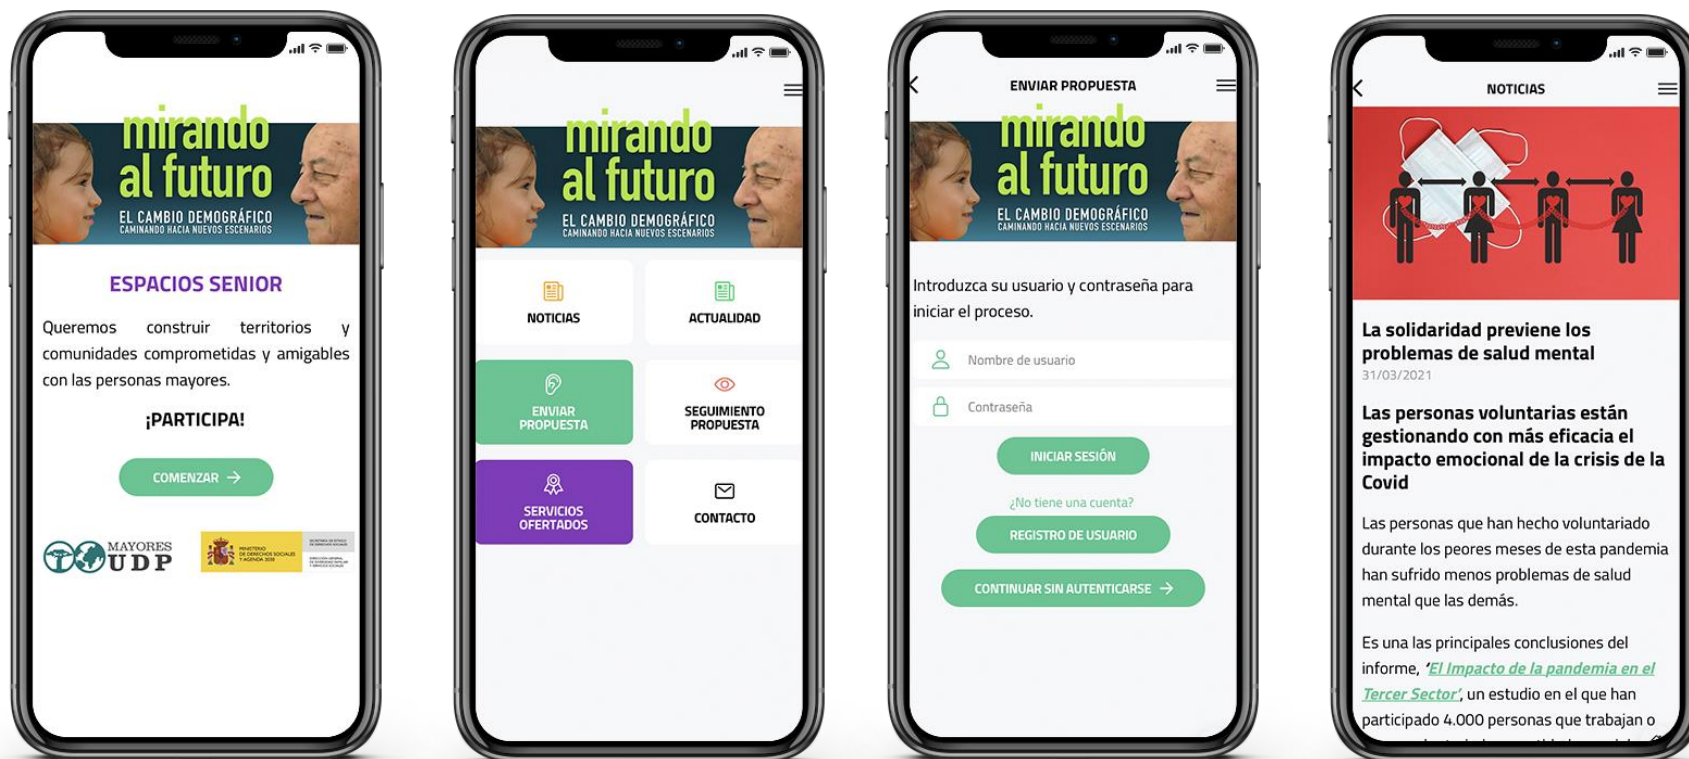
mirando al futuro
EL CAMBIO DEMOGRÁFICO
CAMINANDO HACIA NUEVOS ESCENARIOS

ESPACIOS SENIOR

Queremos construir territorios y comunidades comprometidas y amigables con las personas mayores.

¡PARTICIPA!

COMENZAR →

MAYORES UDP

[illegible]

mirando al futuro
EL CAMBIO DEMOGRÁFICO
CAMINANDO HACIA NUEVOS ESCENARIOS

NOTICIAS

ACTUALIDAD

ENVIAR PROPUESTA

SEGUIMIENTO PROPUESTA

SERVICIOS OFERTADOS

CONTACTO

ENVIAR PROPUESTA

mirando al futuro
EL CAMBIO DEMOGRÁFICO
CAMINANDO HACIA NUEVOS ESCENARIOS

Introduzca su usuario y contraseña para iniciar el proceso.

Nombre de usuario

Contraseña

INICIAR SESIÓN

¿No tiene una cuenta?

REGISTRO DE USUARIO

CONTINUAR SIN AUTENTICARSE →

NOTICIAS

La solidaridad previene los problemas de salud mental
31/03/2021

Las personas voluntarias están gestionando con más eficacia el impacto emocional de la crisis de la Covid

Las personas que han hecho voluntariado durante los peores meses de esta pandemia han sufrido menos problemas de salud mental que las demás.

Es una las principales conclusiones del informe, 'El Impacto de la pandemia en el Tercer Sector', un estudio en el que han participado 4.000 personas que trabajan o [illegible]